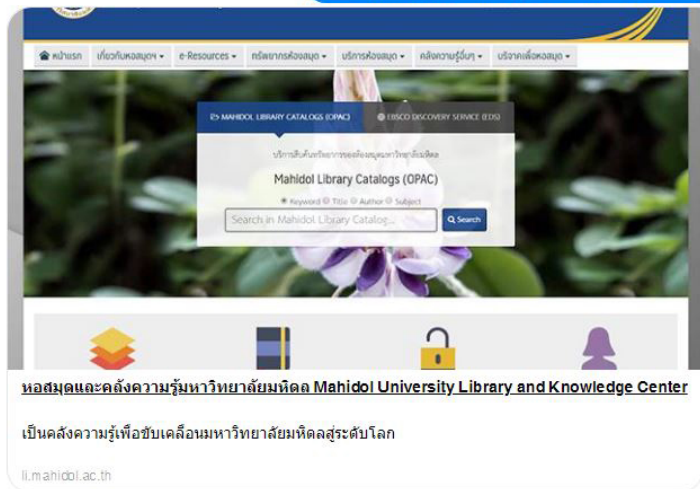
หน้าแรก เกี่ยวกับหอสมุดฯ e-Resources ทรัพยากรห้องสมุด บริการห้องสมุด คลังความรู้อื่นๆ บริจาคเพื่อหอสมุด

MAHIDOL LIBRARY CATALOGS (OPAC) EBSCO DISCOVERY SERVICE (EDS)

บริการสืบค้นทรัพยากรของห้องสมุดมหาวิทยาลัยมหิดล

Mahidol Library Catalogs (OPAC)

Keyword Title Author Subject

Search in Mahidol Library Catalog... Search

หอสมุดและคลังความรู้มหาวิทยาลัยมหิดล Mahidol University Library and Knowledge Center

เป็นคลังความรู้เพื่อขับเคลื่อนมหาวิทยาลัยมหิดลสู่ระดับโลก

li.mahidol.ac.th